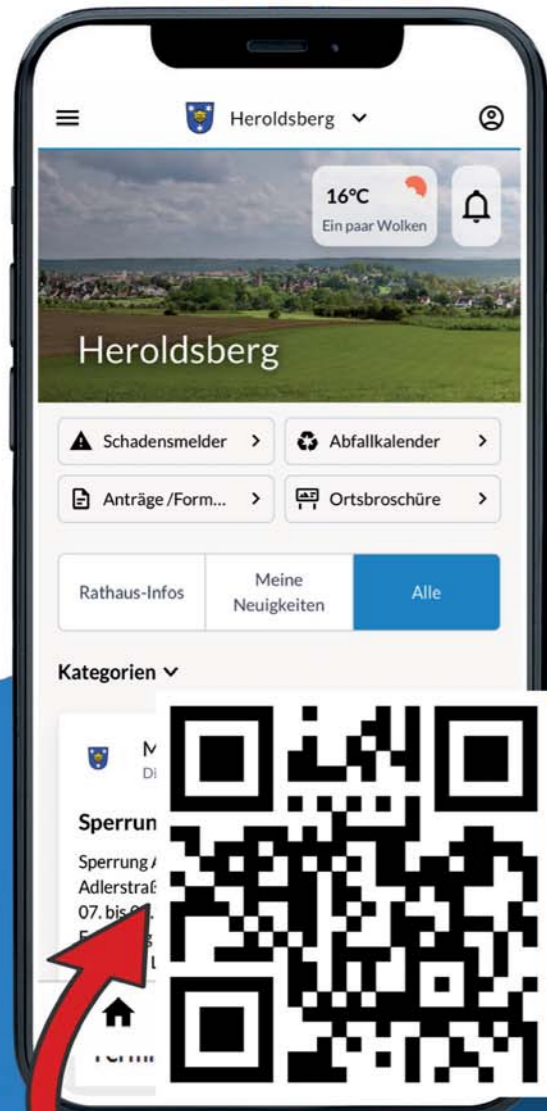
Heroldsberg

16°C
Ein paar Wolken

Heroldsberg

Schadensmelder >

Abfallkalender >

Anträge /Form... >

Ortsbroschüre >

Rathaus-Infos

Meine Neuigkeiten

Alle

Kategorien

M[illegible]
Di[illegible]

Sperrun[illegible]

Sperrung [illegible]
Adlerstra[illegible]
07. bis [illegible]
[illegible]